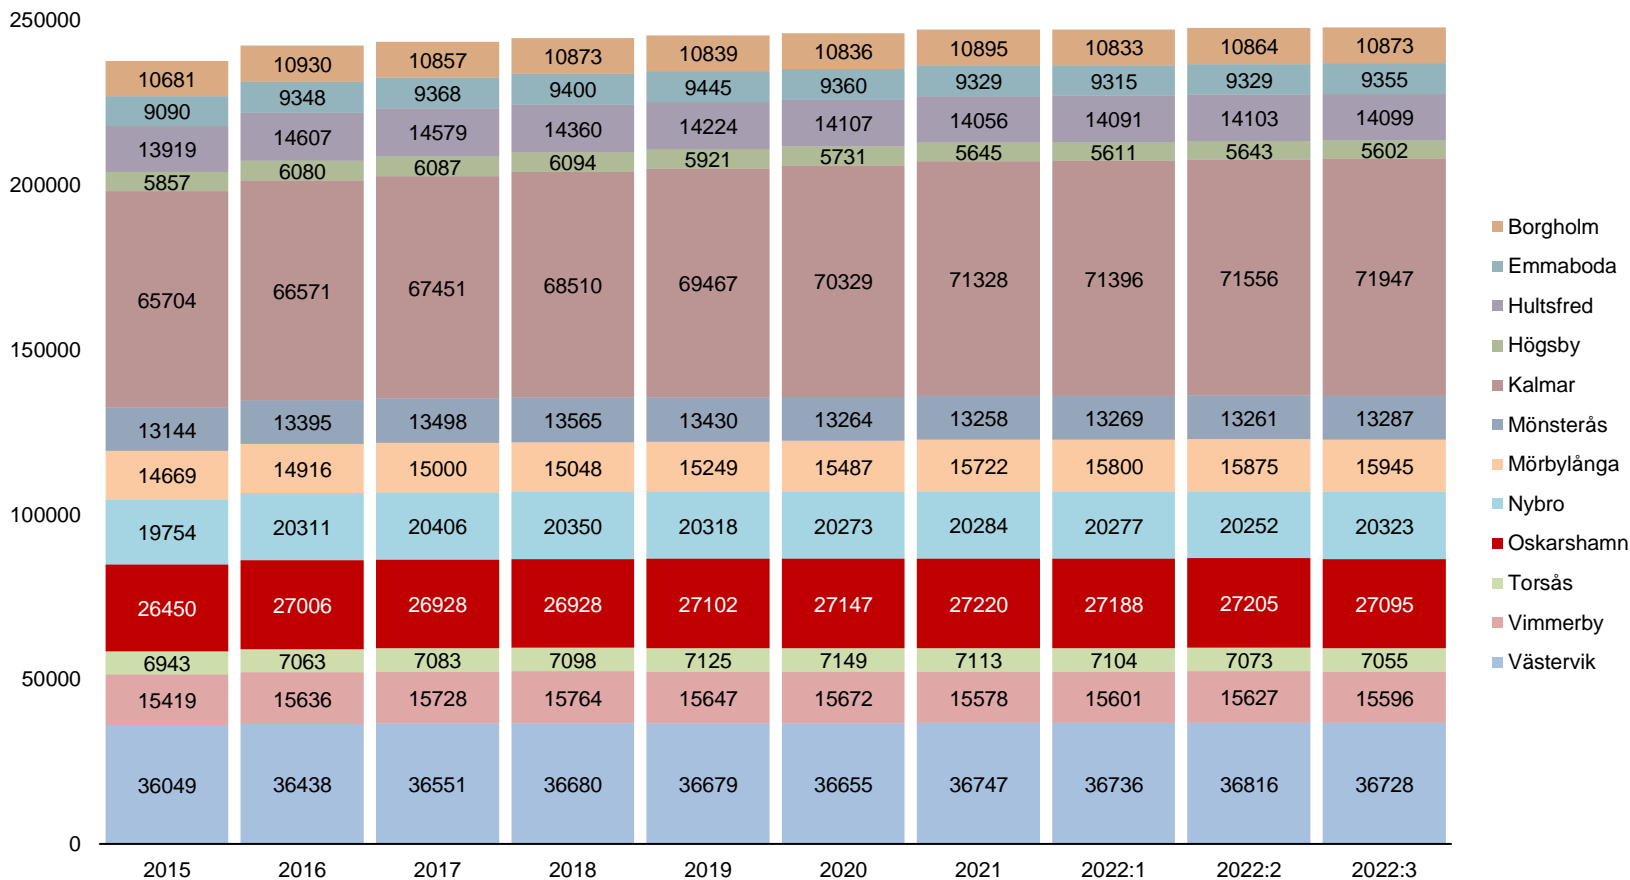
250000
200000
150000
100000
50000
0

| | 2015 | 2016 | 2017 | 2018 | 2019 | 2020 | 2021 | 2022:1 | 2022:2 | 2022:3 |
|---|---|---|---|---|---|---|---|---|---|---|
| Borgholm | 10681 | 10930 | 10857 | 10873 | 10839 | 10836 | 10895 | 10833 | 10864 | 10873 |
| Emmaboda | 9090 | 9348 | 9368 | 9400 | 9445 | 9360 | 9329 | 9315 | 9329 | 9355 |
| Hultsfred | 13919 | 14607 | 14579 | 14360 | 14224 | 14107 | 14056 | 14091 | 14103 | 14099 |
| Högsby | 5857 | 6080 | 6087 | 6094 | 5921 | 5731 | 5645 | 5611 | 5643 | 5602 |
| Kalmar | 65704 | 66571 | 67451 | 68510 | 69467 | 70329 | 71328 | 71396 | 71556 | 71947 |
| Mönsterås | 13144 | 13395 | 13498 | 13565 | 13430 | 13264 | 13258 | 13269 | 13261 | 13287 |
| Mörbylånga | 14669 | 14916 | 15000 | 15048 | 15249 | 15487 | 15722 | 15800 | 15875 | 15945 |
| Nybro | 19754 | 20311 | 20406 | 20350 | 20318 | 20273 | 20284 | 20277 | 20252 | 20323 |
| Oskarshamn | 26450 | 27006 | 26928 | 26928 | 27102 | 27147 | 27220 | 27188 | 27205 | 27095 |
| Torsås | 6943 | 7063 | 7083 | 7098 | 7125 | 7149 | 7113 | 7104 | 7073 | 7055 |
| Vimmerby | 15419 | 15636 | 15728 | 15764 | 15647 | 15672 | 15578 | 15601 | 15627 | 15596 |
| Västervik | 36049 | 36438 | 36551 | 36680 | 36679 | 36655 | 36747 | 36736 | 36816 | 36728 |

Borgholm
Emmaboda
Hultsfred
Högsby
Kalmar
Mönsterås
Mörbylånga
Nybro
Oskarshamn
Torsås
Vimmerby
Västervik